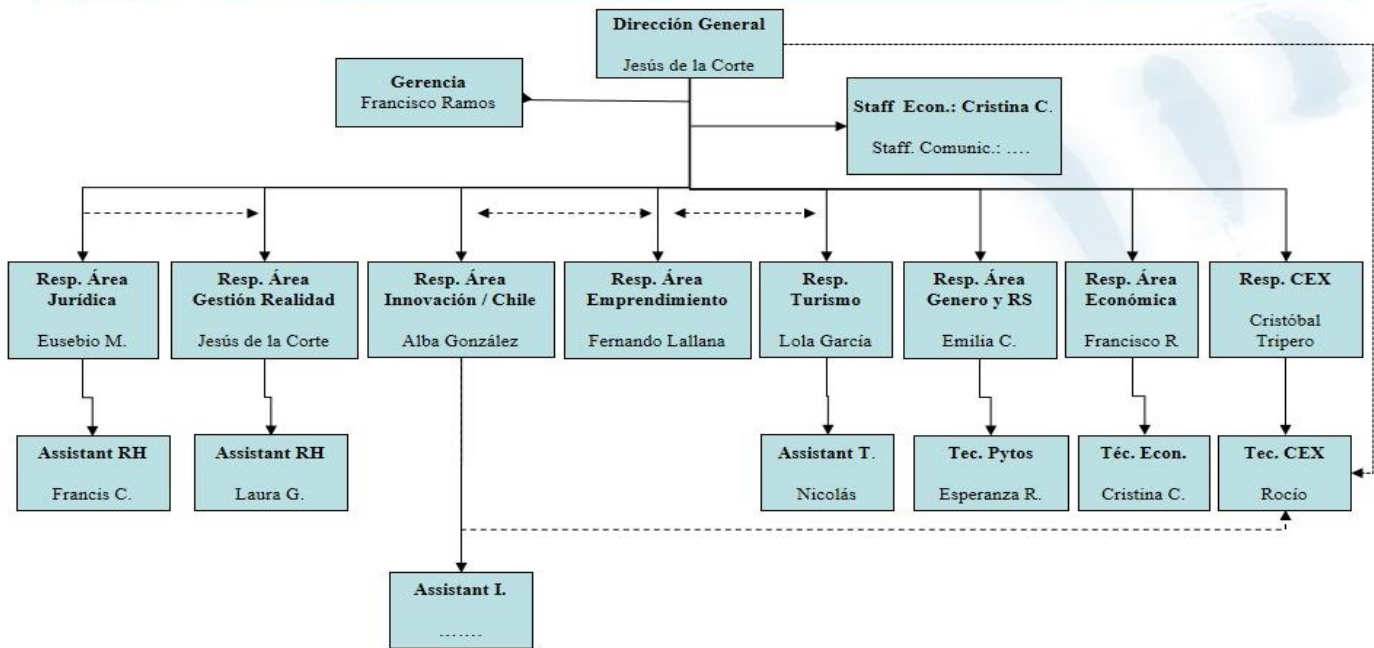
Dirección General
Jesús de la Corte

Gerencia
Francisco Ramos

Staff Econ.: Cristina C.
Staff. Comunic.: ….

Resp. Área Jurídica
Eusebio M.

Resp. Área Gestión Realidad
Jesús de la Corte

Resp. Área Innovación / Chile
Alba González

Resp. Área Emprendimiento
Fernando Lallana

Resp. Turismo
Lola García

Resp. Área Genero y RS
Emilia C.

Resp. Área Económica
Francisco R

Resp. CEX
Cristóbal Tripero

Assistant RH
Francis C.

Assistant RH
Laura G.

Assistant T.
Nicolás

Tec. Pytos
Esperanza R.

Téc. Econ.
Cristina C.

Tec. CEX
Rocío

Assistant I.
…….